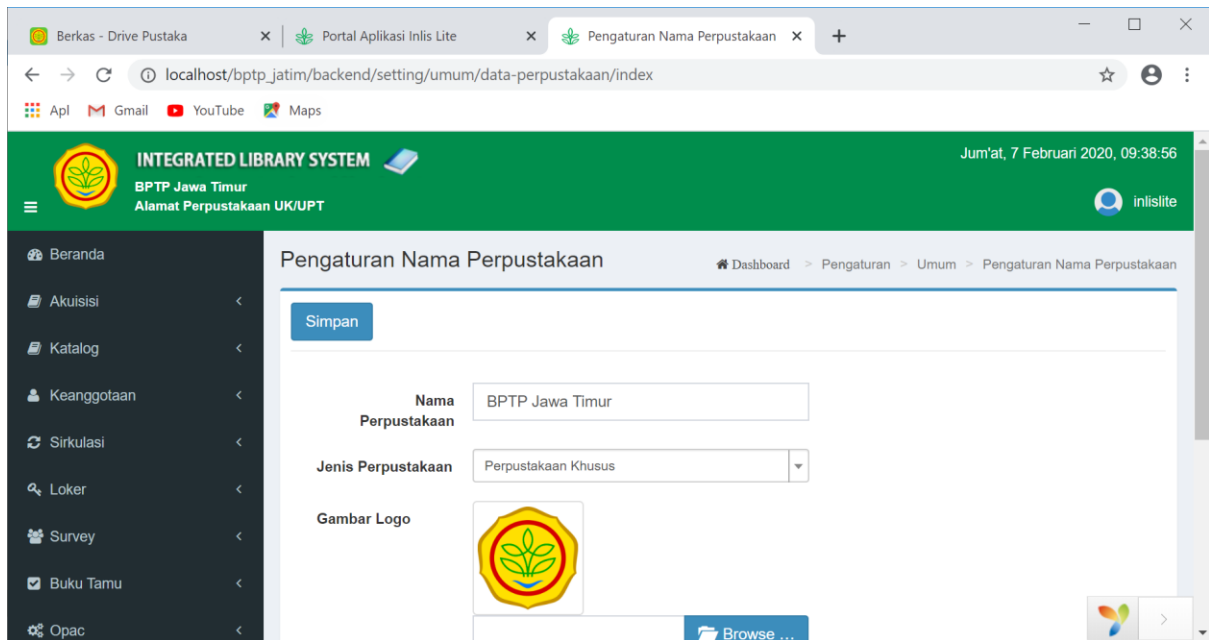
Berkas - Drive Pustaka ×
Portal Aplikasi Inlis Lite ×
Pengaturan Nama Perpustakaan ×
+

localhost/bptp_jatim/backend/setting/umum/data-perpustakaan/index

Apl Gmail YouTube Maps

INTEGRATED LIBRARY SYSTEM
BPTP Jawa Timur
Alamat Perpustakaan UK/UPT

Jum'at, 7 Februari 2020, 09:38:56
inlislite

Beranda
Akuisisi
Katalog
Keanggotaan
Sirkulasi
Loker
Survey
Buku Tamu
Opac

Pengaturan Nama Perpustakaan
Dashboard > Pengaturan > Umum > Pengaturan Nama Perpustakaan

Simpan

Nama Perpustakaan: BPTP Jawa Timur
Jenis Perpustakaan: Perpustakaan Khusus
Gambar Logo

Browse ...